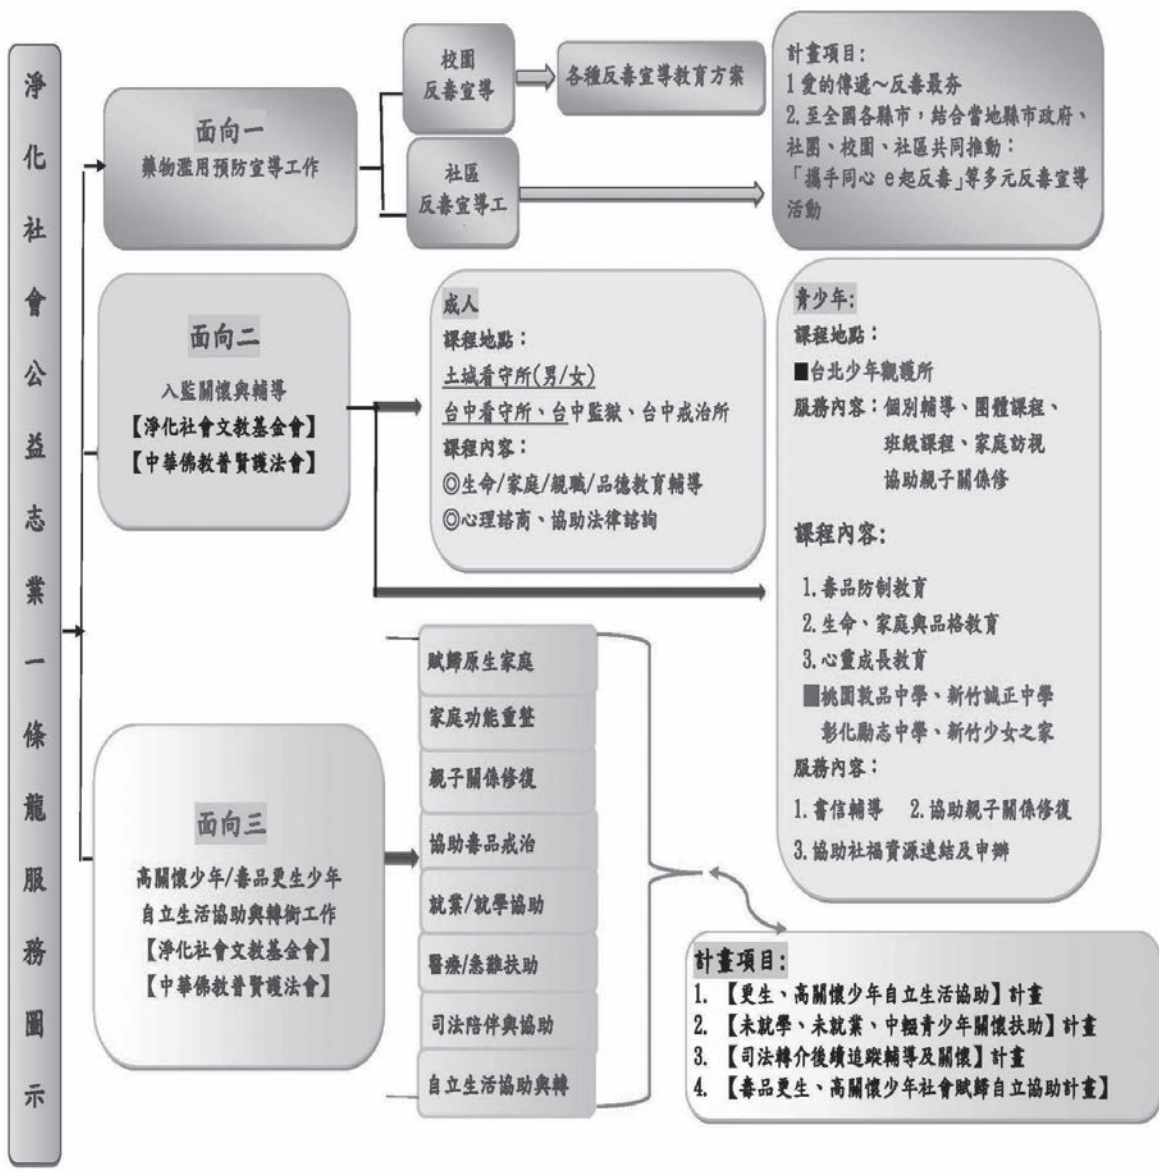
淨化社會公益志業一條龍服務圖示

面向一
藥物濫用預防宣導工作

校園
反毒宣導

各種反毒宣導教育方案

社區
反毒宣導工

計畫項目:
1 愛的傳遞~反毒最夯
2. 至全國各縣市，結合當地縣市政府、社團、校園、社區共同推動：
「攜手同心 e起反毒」等多元反毒宣導活動

面向二
入監關懷與輔導
【淨化社會文教基金會】
【中華佛教普賢護法會】

成人
課程地點：
土城看守所(男/女)
台中看守所、台中監獄、台中戒治所
課程內容：
◎生命/家庭/親職/品德教育輔導
◎心理諮商、協助法律諮詢

青少年:
課程地點：
■台北少年觀護所
服務內容：個別輔導、團體課程、班級課程、家庭訪視協助親子關係修

課程內容:
1. 毒品防制教育
2. 生命、家庭與品格教育
3. 心靈成長教育
■桃園敦品中學、新竹誠正中學
彰化勵志中學、新竹少女之家
服務內容：
1. 書信輔導 2. 協助親子關係修復
3. 協助社福資源連結及申辦

面向三
高關懷少年/毒品更生少年
自立生活協助與轉銜工作
【淨化社會文教基金會】
【中華佛教普賢護法會】

賦歸原生家庭
家庭功能重整
親子關係修復
協助毒品戒治
就業/就學協助
醫療/急難扶助
司法陪伴與協助
自立生活協助與轉

計畫項目:
1. 【更生、高關懷少年自立生活協助】計畫
2. 【未就學、未就業、中輟青少年關懷扶助】計畫
3. 【司法轉介後續追蹤輔導及關懷】計畫
4. 【毒品更生、高關懷少年社會賦歸自立協助計畫】